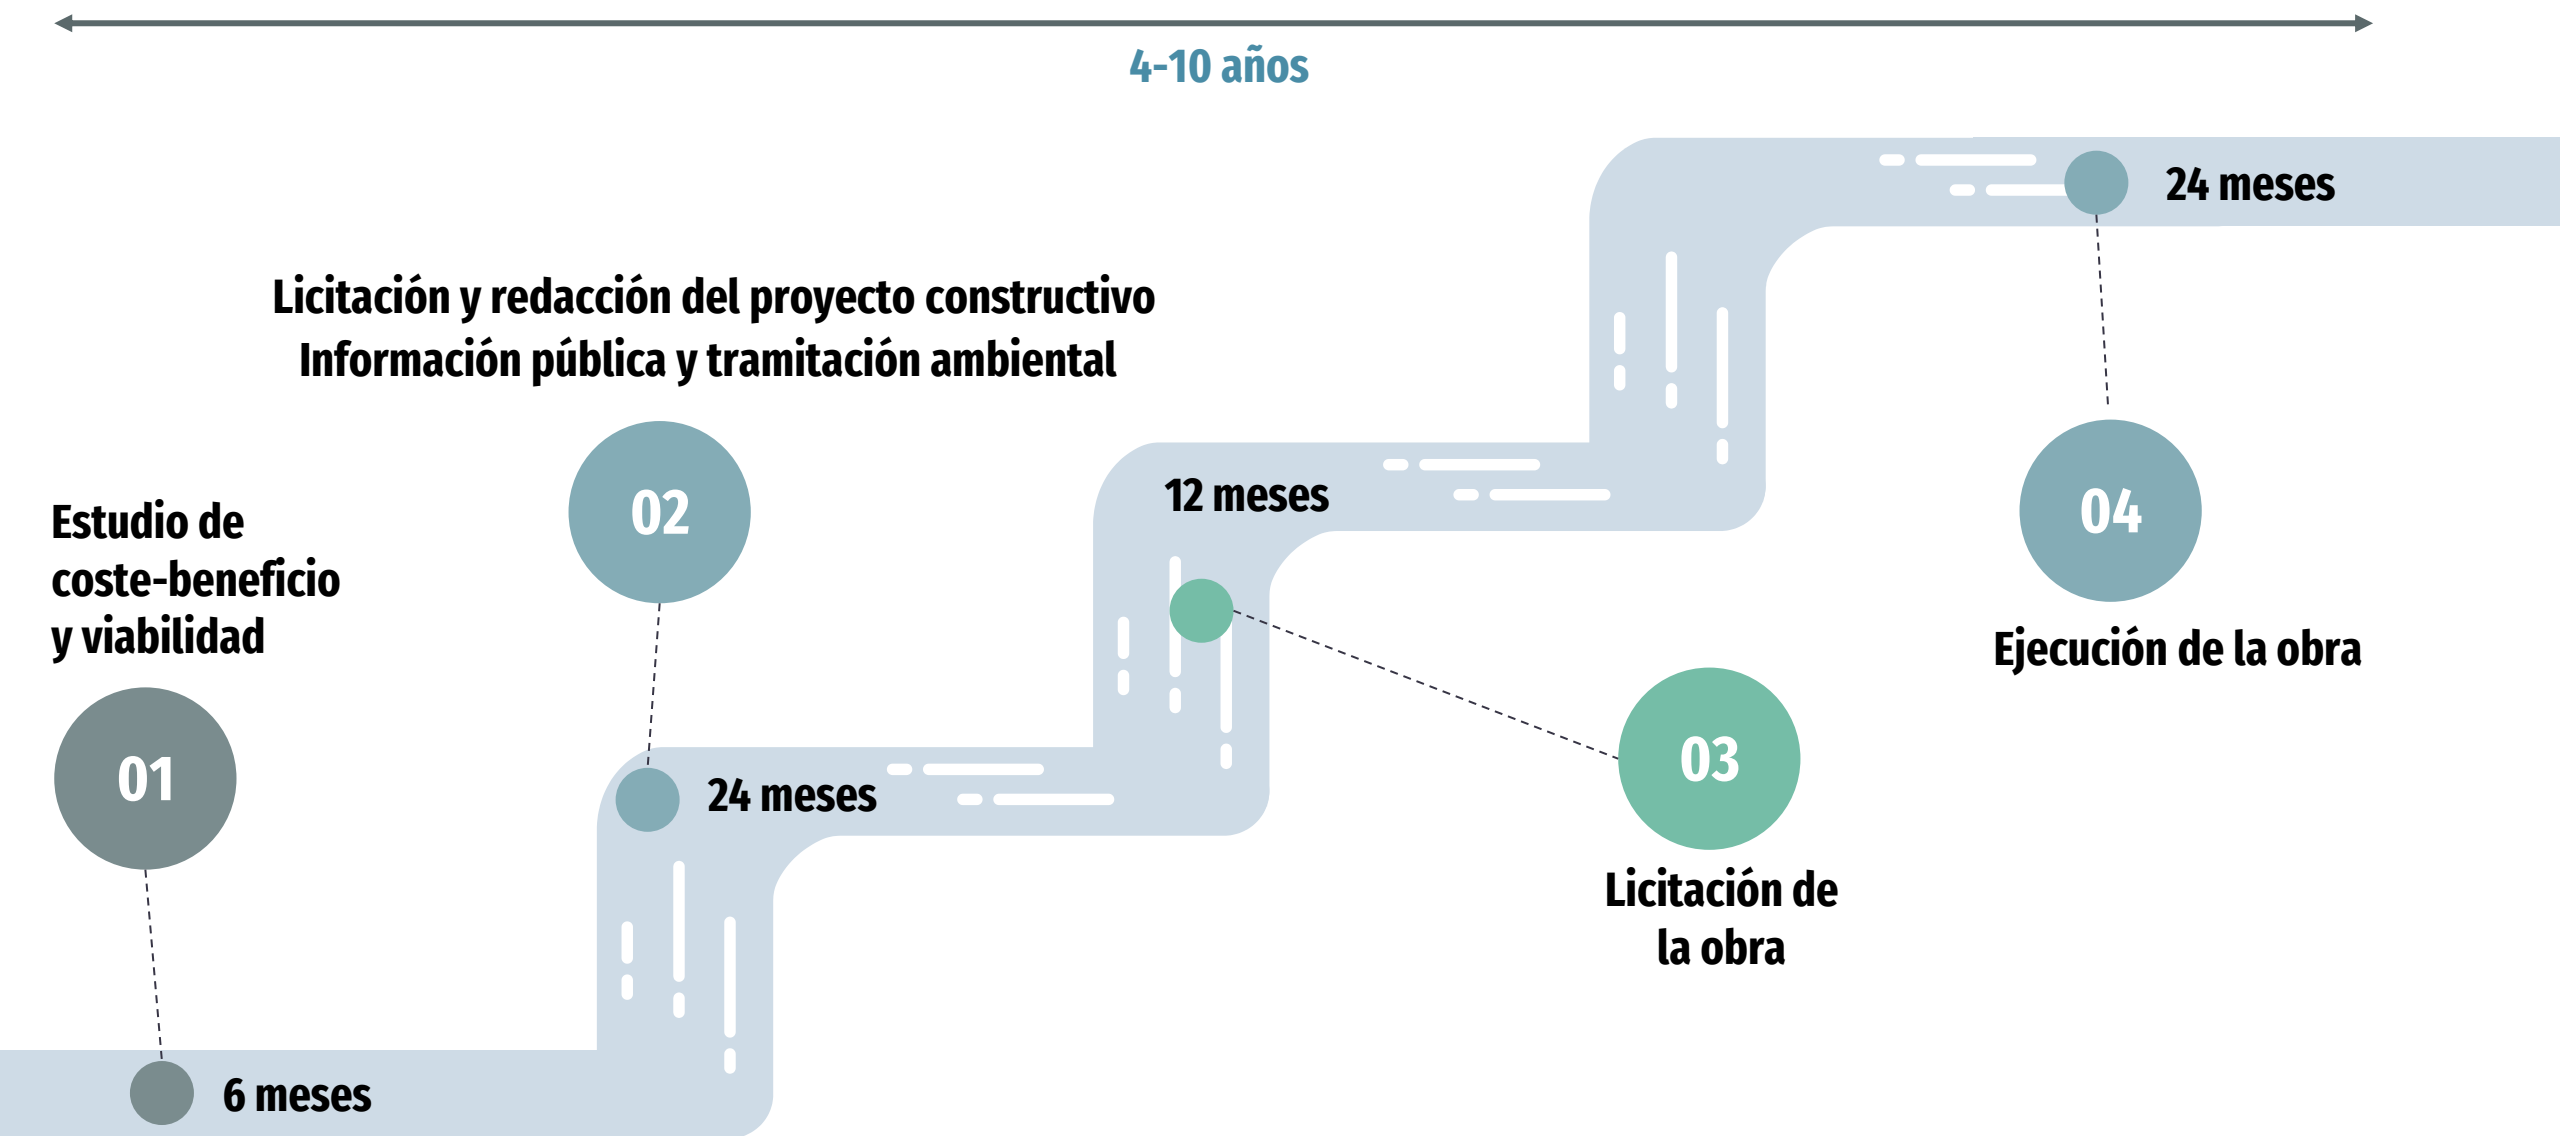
4-10 años

Licitación y redacción del proyecto constructivo
Información pública y tramitación ambiental

24 meses

02

12 meses

04

Estudio de coste-beneficio y viabilidad

Ejecución de la obra

01

24 meses

03

Licitación de la obra

6 meses